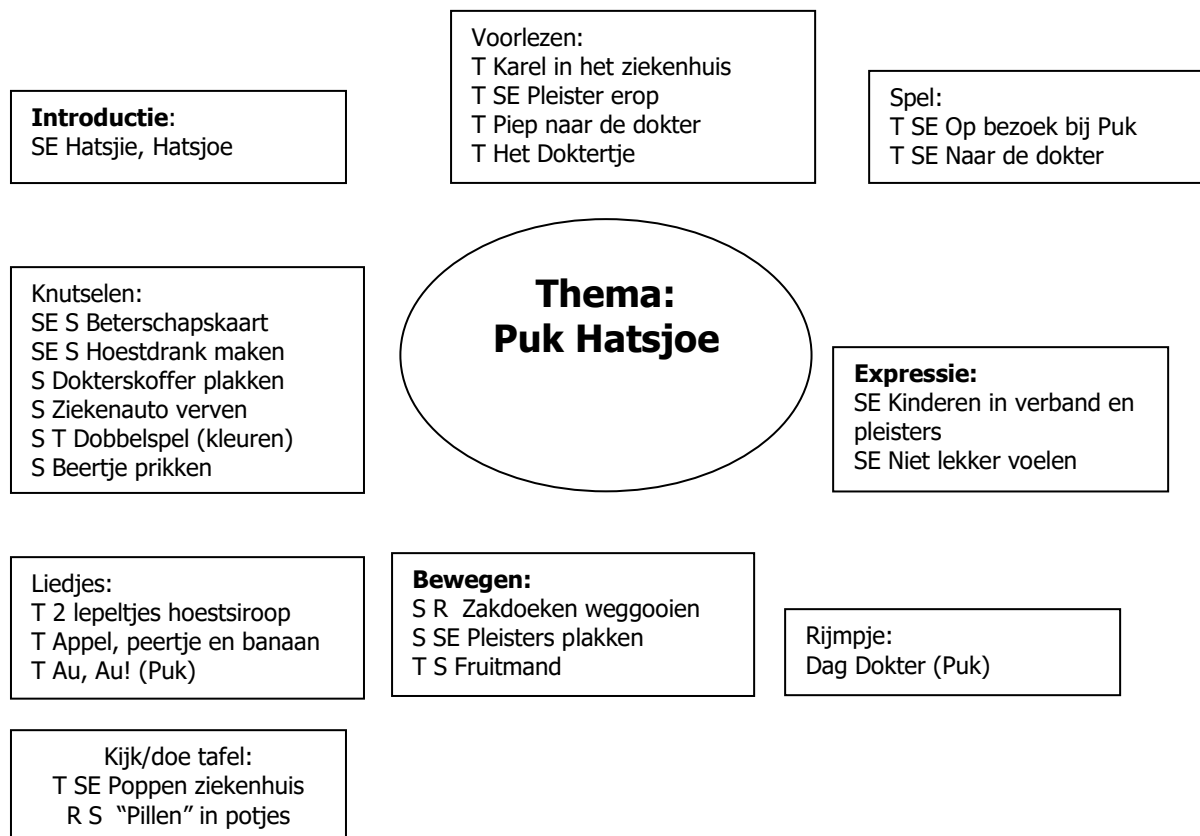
Voorlezen:
T Karel in het ziekenhuis
T SE Pleister erop
T Piep naar de dokter
T Het Doktertje

Introductie:
SE Hatsjie, Hatsjoe

Spel:
T SE Op bezoek bij Puk
T SE Naar de dokter

Knutselen:
SE S Beterschapskaart
SE S Hoestdrank maken
S Dokterskoffer plakken
S Ziekenauto verven
S T Dobbelspel (kleuren)
S Beertje prikken

Thema:
Puk Hatsjoe

Expressie:
SE Kinderen in verband en pleisters
SE Niet lekker voelen

Liedjes:
T 2 lepeltjes hoestsiroop
T Appel, peertje en banaan
T Au, Au! (Puk)

Bewegen:
S R Zakdoeken weggooien
S SE Pleisters plakken
T S Fruitmand

Rijmpje:
Dag Dokter (Puk)

Kijk/doe tafel:
T SE Poppen ziekenhuis
R S "Pillen" in potjes